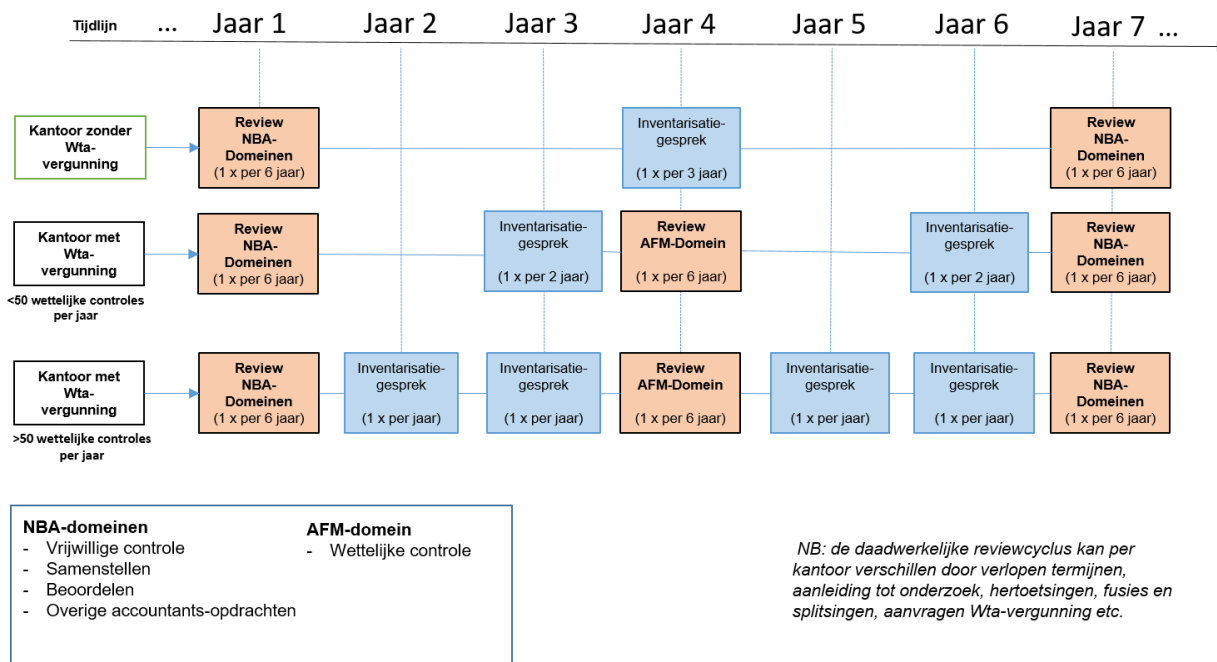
Tijdlijn ... Jaar 1 Jaar 2 Jaar 3 Jaar 4 Jaar 5 Jaar 6 Jaar 7 ...

Kantoor zonder Wta-vergunning

Review NBA-Domeinen (1 x per 6 jaar)

Inventarisatiegesprek (1 x per 3 jaar)

Review NBA-Domeinen (1 x per 6 jaar)

Kantoor met Wta-vergunning
<50 wettelijke controles per jaar

Review NBA-Domeinen (1 x per 6 jaar)

Inventarisatiegesprek (1 x per 2 jaar)

Review AFM-Domein (1 x per 6 jaar)

Inventarisatiegesprek (1 x per 2 jaar)

Review NBA-Domeinen (1 x per 6 jaar)

Kantoor met Wta-vergunning
>50 wettelijke controles per jaar

Review NBA-Domeinen (1 x per 6 jaar)

Inventarisatiegesprek (1 x per jaar)

Inventarisatiegesprek (1 x per jaar)

Review AFM-Domein (1 x per 6 jaar)

Inventarisatiegesprek (1 x per jaar)

Inventarisatiegesprek (1 x per jaar)

Review NBA-Domeinen (1 x per 6 jaar)

NBA-domeinen
- Vrijwillige controle
- Samenstellen
- Beoordelen
- Overige accountants-opdrachten

AFM-domein
- Wettelijke controle

NB: de daadwerkelijke reviewcyclus kan per kantoor verschillen door verlopen termijnen, aanleiding tot onderzoek, hertoetsingen, fusies en splitsingen, aanvragen Wta-vergunning etc.